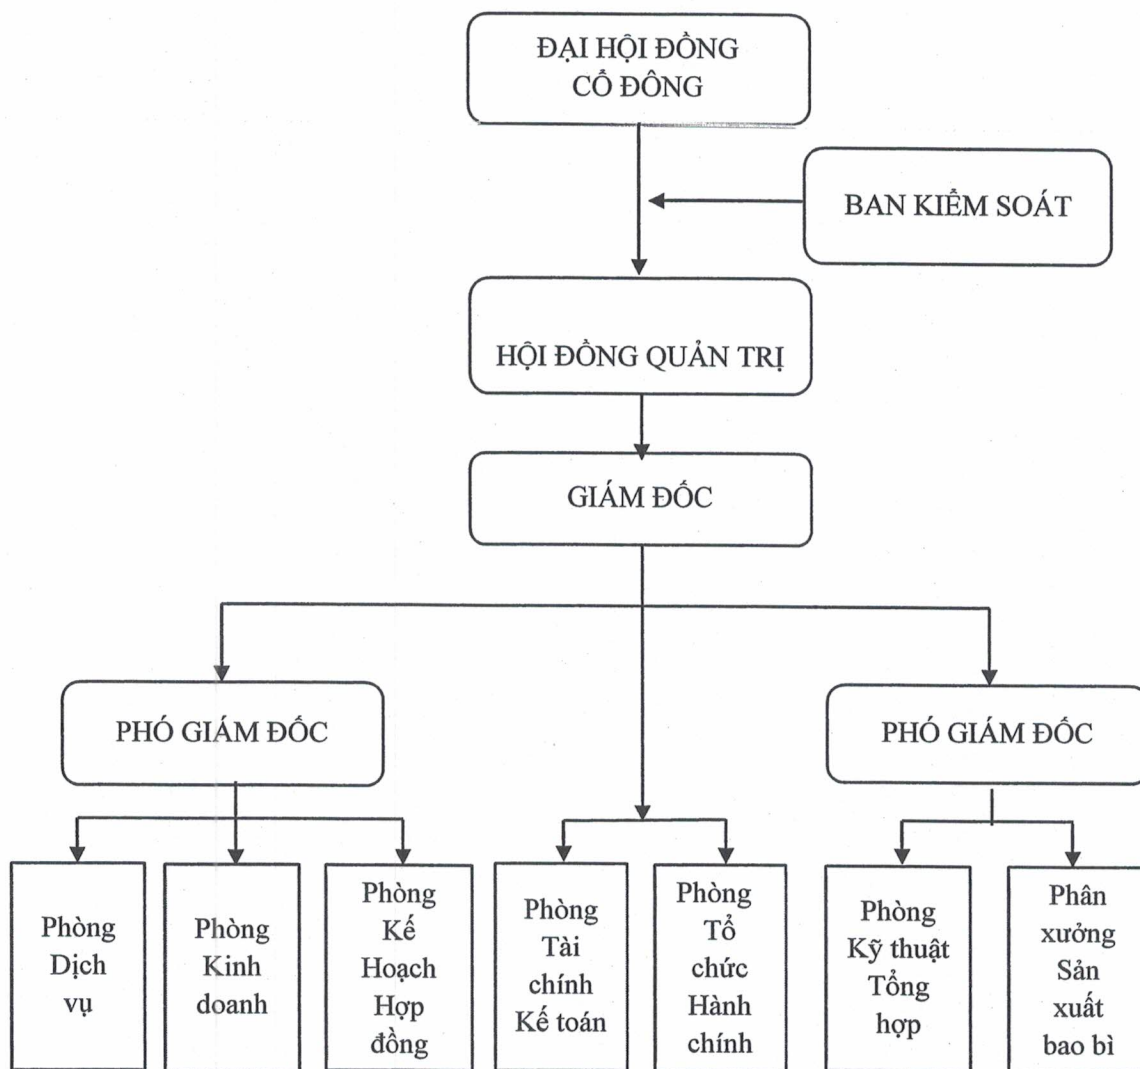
ĐẠI HỘI ĐỒNG CỔ ĐÔNG

BAN KIỂM SOÁT

HỘI ĐỒNG QUẢN TRỊ

GIÁM ĐỐC

PHÓ GIÁM ĐỐC

PHÓ GIÁM ĐỐC

Phòng Dịch vụ

Phòng Kinh doanh

Phòng Kế Hoạch Hợp đồng

Phòng Tài chính Kế toán

Phòng Tổ chức Hành chính

Phòng Kỹ thuật Tổng hợp

Phân xưởng Sản xuất bao bì